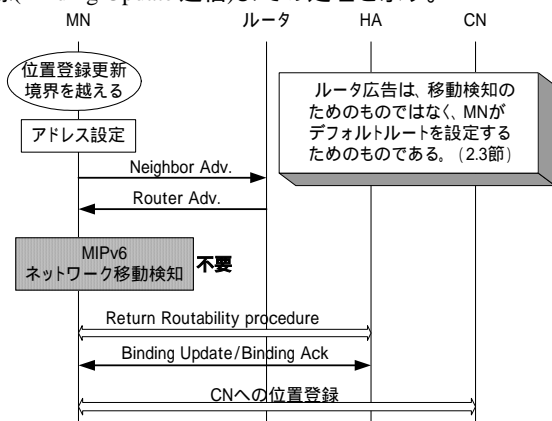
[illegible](Binding Update送信)までの処理を示す。

MN

ルータ

HA

CN

位置登録更新境界を越える

ルータ広告は、移動検知のためのものではなく、MNがデフォルトルートを設定するためのものである。(2.3節)

アドレス設定

Neighbor Adv.

Router Adv.

MIPv6 ネットワーク移動検知

不要

Return Routability procedure

Binding Update/Binding Ack

CNへの位置登録